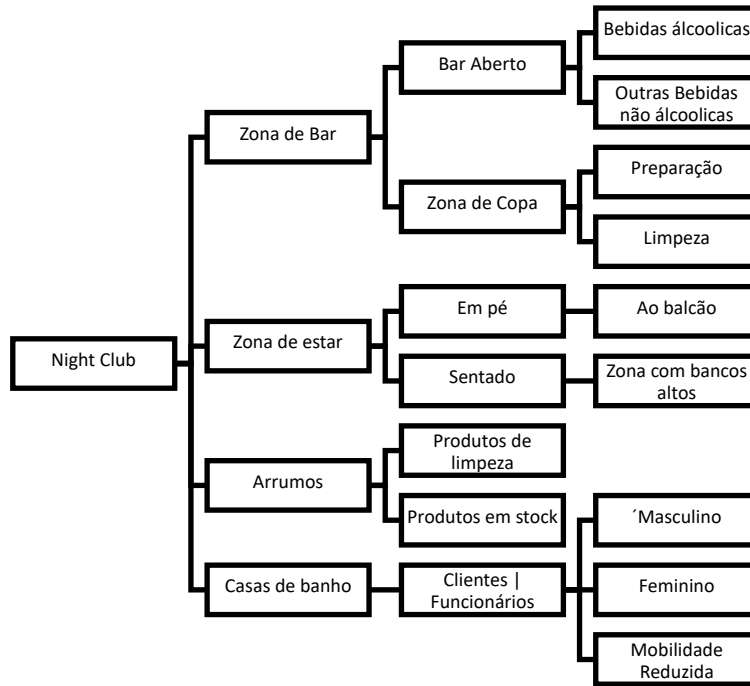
Night Club

Zona de Bar

Bar Aberto

Bebidas álcoolicas

Outras Bebidas não álcoolicas

Zona de Copa

Preparação

Limpeza

Zona de estar

Em pé

Ao balcão

Sentado

Zona com bancos altos

Arrumos

Produtos de limpeza

Produtos em stock

Casas de banho

Clientes | Funcionários

´Masculino

Feminino

Mobilidade Reduzida